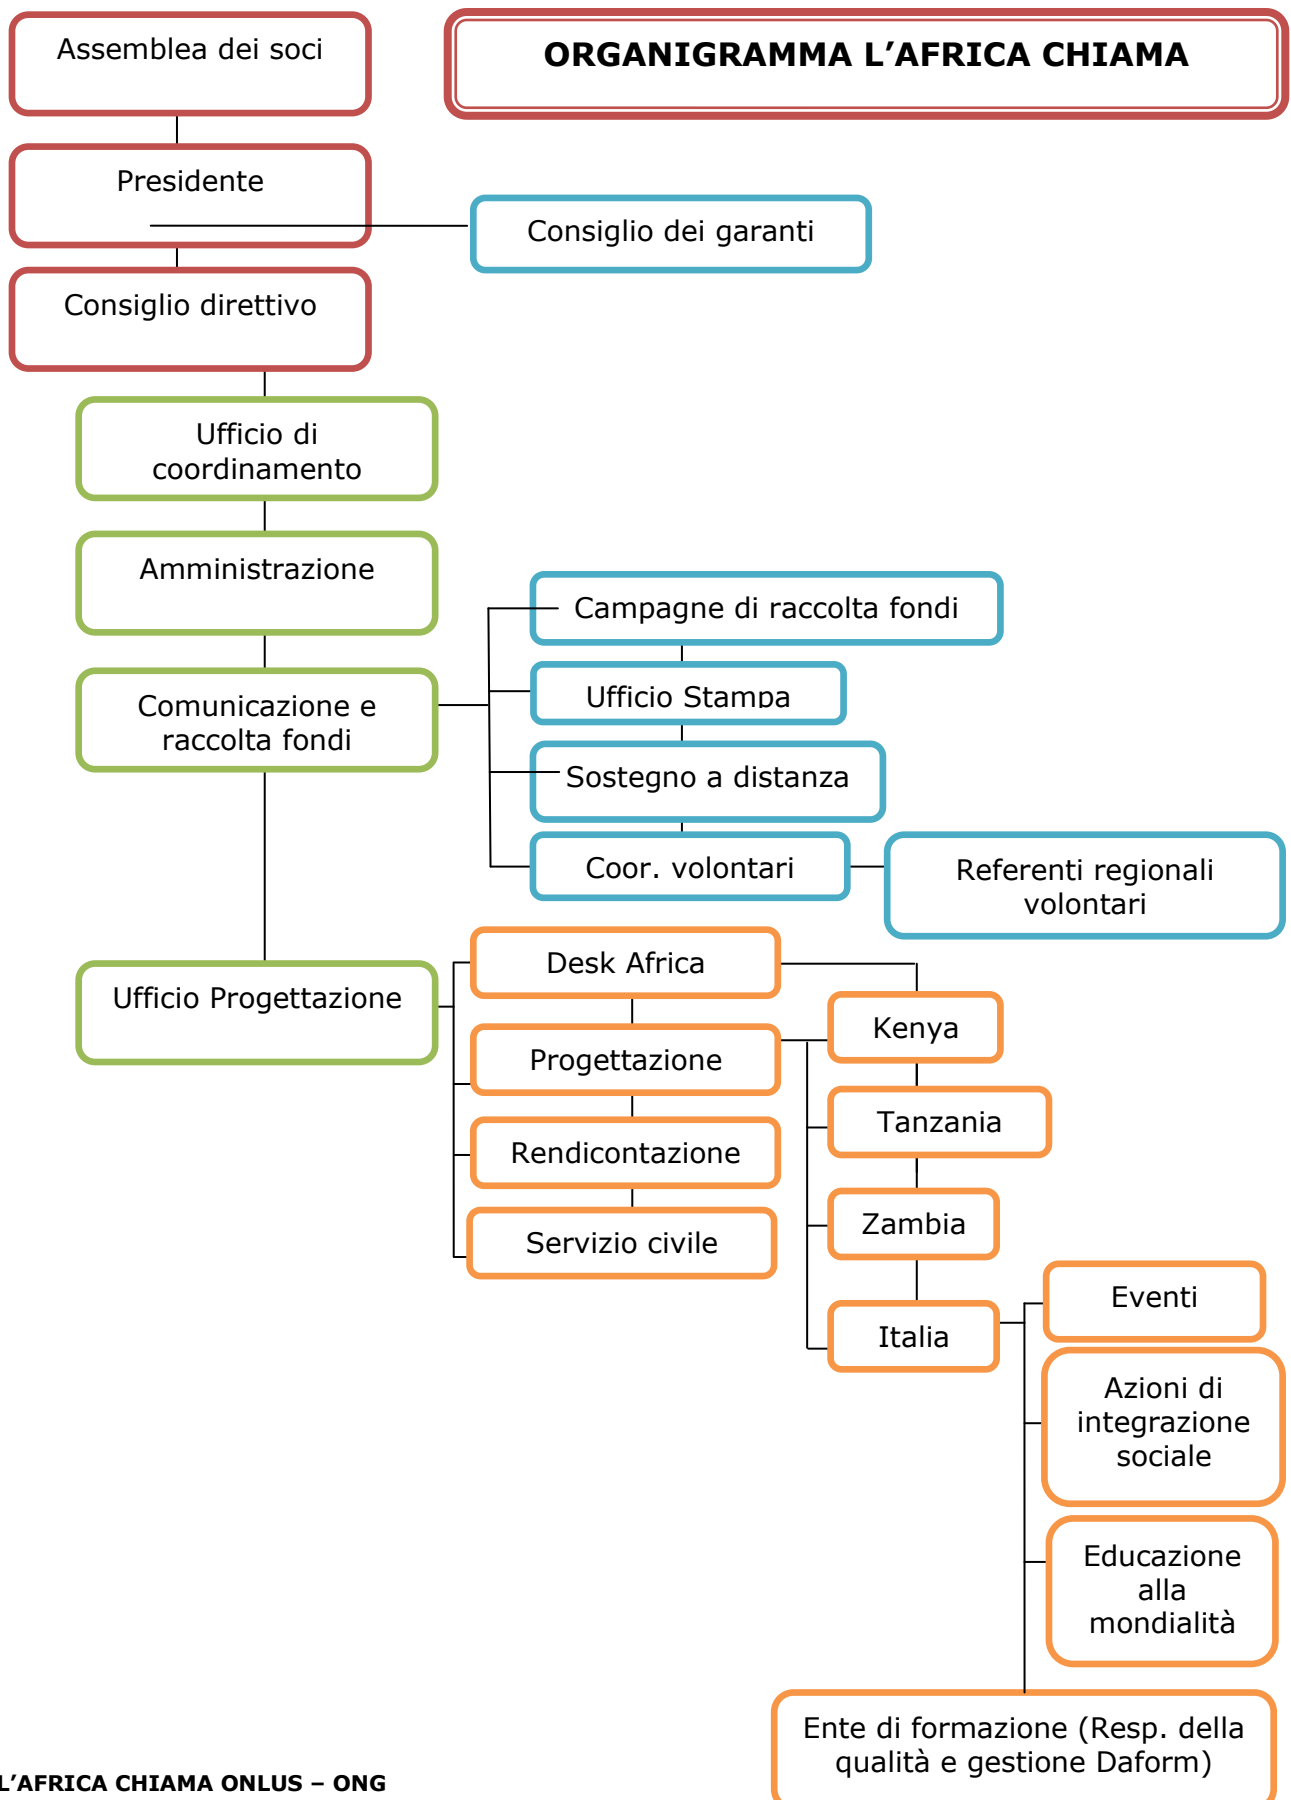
Assemblea dei soci

ORGANIGRAMMA L’AFRICA CHIAMA

Presidente

Consiglio dei garanti

Consiglio direttivo

Ufficio di coordinamento

Amministrazione

Campagne di raccolta fondi

Comunicazione e raccolta fondi

Ufficio Stampa

Sostegno a distanza

Coor. volontari

Referenti regionali volontari

Ufficio Progettazione

Desk Africa

Progettazione

Rendicontazione

Servizio civile

Kenya

Tanzania

Zambia

Italia

Eventi

Azioni di integrazione sociale

Educazione alla mondialità

Ente di formazione (Resp. della qualità e gestione Daform)

L’AFRICA CHIAMA ONLUS – ONG